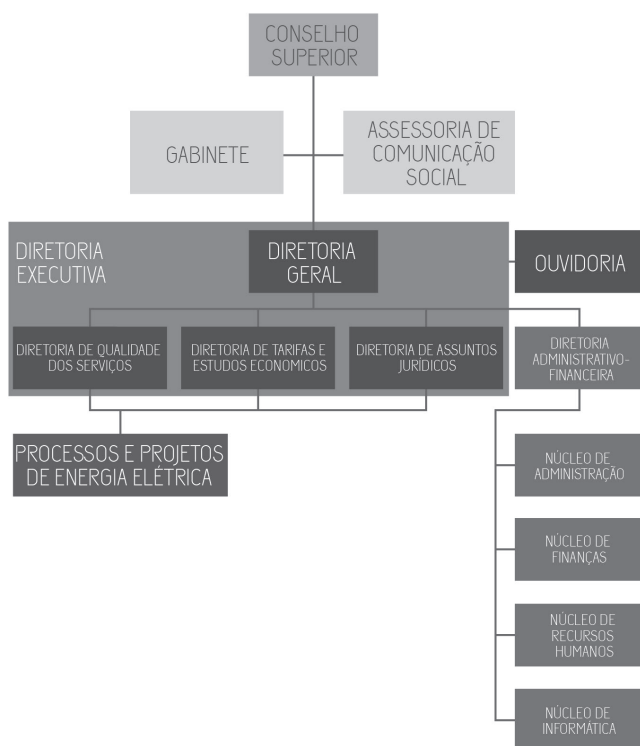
CONSELHO SUPERIOR

GABINETE

ASSESSORIA DE COMUNICAÇÃO SOCIAL

DIRETORIA EXECUTIVA

DIRETORIA GERAL

OUVIDORIA

DIRETORIA DE QUALIDADE DOS SERVIÇOS

DIRETORIA DE TARIFAS E ESTUDOS ECONOMICOS

DIRETORIA DE ASSUNTOS JURÍDICOS

DIRETORIA ADMINISTRATIVO-FINANCEIRA

PROCESSOS E PROJETOS DE ENERGIA ELÉTRICA

NÚCLEO DE ADMINISTRAÇÃO

NÚCLEO DE FINANÇAS

NÚCLEO DE RECURSOS HUMANOS

NÚCLEO DE INFORMÁTICA